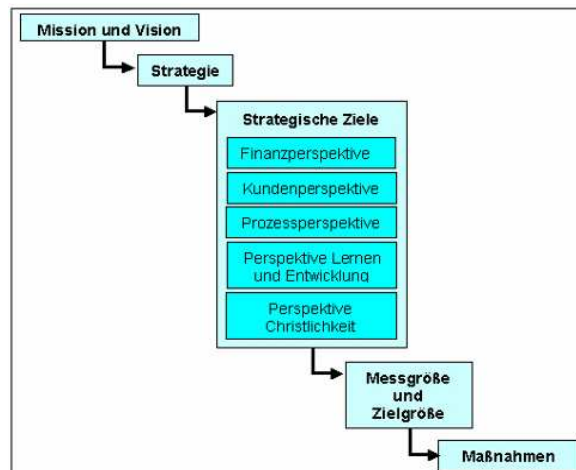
Mission und Vision

Strategie

Strategische Ziele

Finanzperspektive

Kundenperspektive

Prozessperspektive

Perspektive Lernen und Entwicklung

Perspektive Christlichkeit

Messgröße und Zielgröße

Maßnahmen